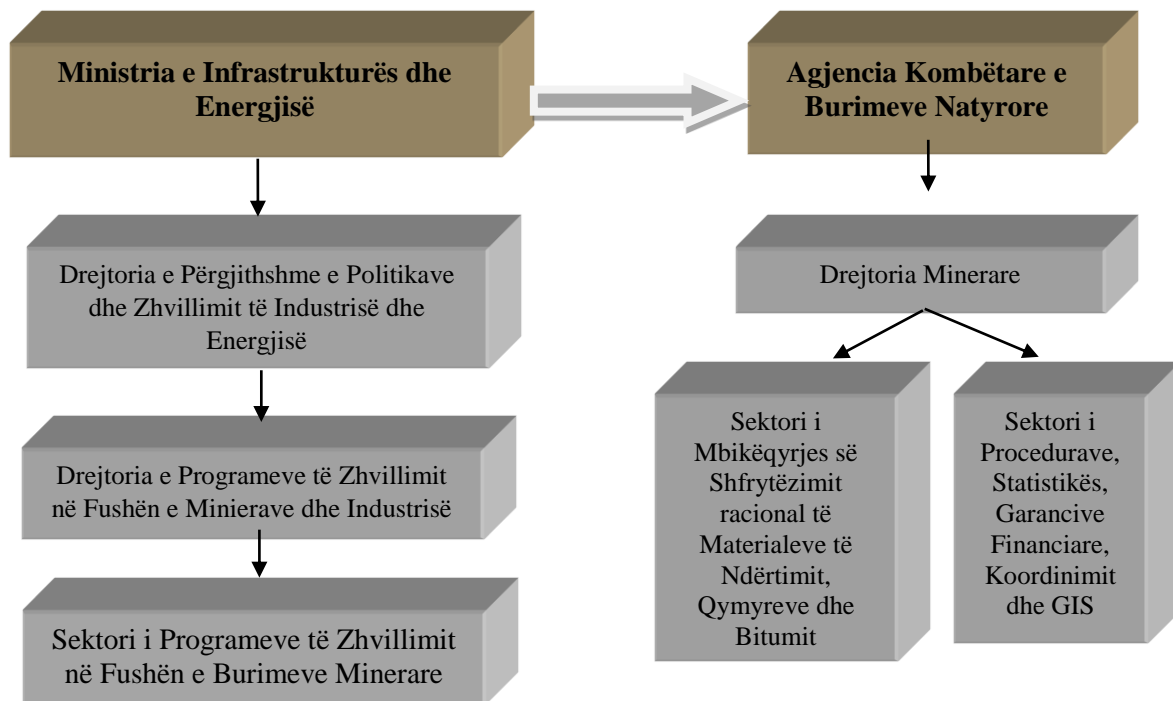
Ministria e Infrastrukturës dhe Energjisë

Agjencia Kombëtare e Burimeve Natyrore

Drejtoria e Përgjithshme e Politikave dhe Zhvillimit të Industrisë dhe Energjisë

Drejtoria e Programeve të Zhvillimit në Fushën e Minierave dhe Industrisë

Sektori i Programeve të Zhvillimit në Fushën e Burimeve Minerare

Drejtoria Minerare

Sektori i Mbikëqyrjes së Shfrytëzimit racional të Materialeve të Ndërtimit, Qymyreve dhe Bitumit

Sektori i Procedurave, Statistikës, Garancive Financiare, Koordinimit dhe GIS